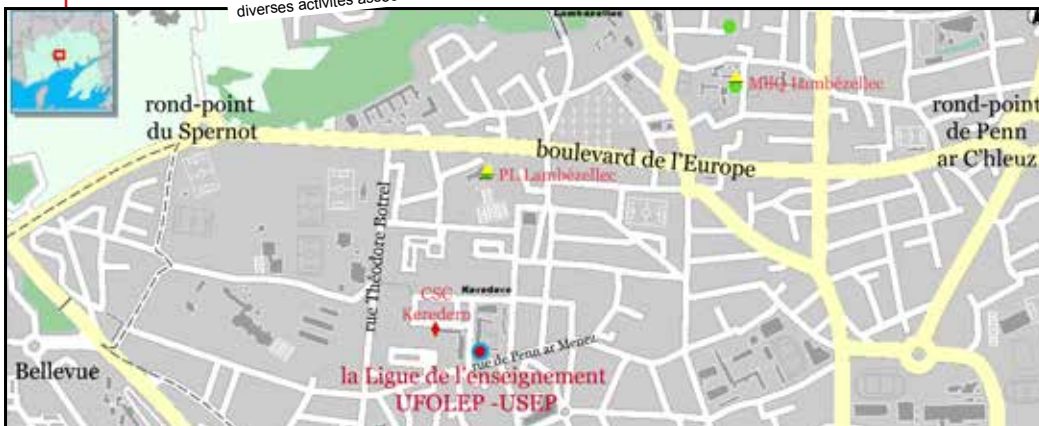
diverses activités asso

Lambézellec

MPQ Lambézellec

rond-point du Spernot

rond-point de Penn ar C'hleuz

boulevard de l'Europe

PL Lambézellec

rue Théodore Botrel

CSC Keredern

Keredern

rue de Penn ar Menez

Bellevue

la Ligue de l'enseignement UFOLEP -USEP